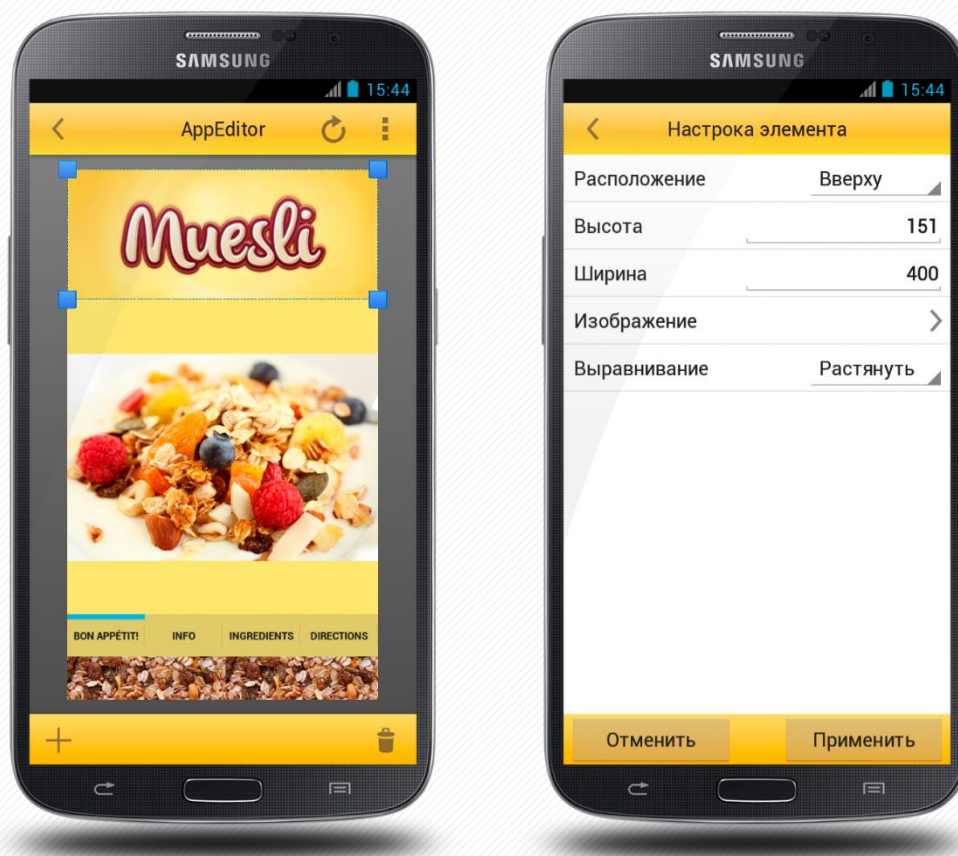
SAMSUNG

15:44

AppEditor

Muesli

BON APPÉTIT! INFO INGREDIENTS DIRECTIONS

SAMSUNG

15:44

Настрока элемента

| Расположение | Вверху |
|---|---|
| Высота | 151 |
| Ширина | 400 |
| Изображение | |
| Выравнивание | Растянуть |

Отменить Применить